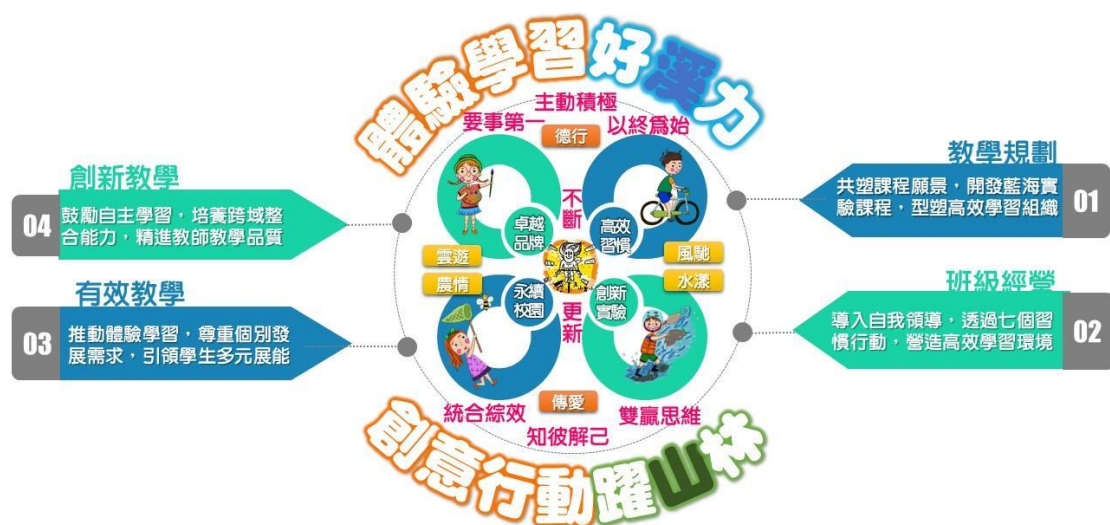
體驗學習好潔力

主動積極

要事第一

以終爲始

德行

不斷

卓越品牌

高效習慣

雲遊

風馳

農情

水漾

永續校園

創新實驗

更新

統合綜效

傳愛

雙贏思維

知彼解己

創意行動躍山林

創新教學

04 鼓勵自主學習，培養跨域整合能力，精進教師教學品質

有效教學

03 推動體驗學習，尊重個別發展需求，引領學生多元展能

教學規劃

共塑課程願景，開發藍海實驗課程，型塑高效學習組織 01

班級經營

導入自我領導，透過七個習慣行動，營造高效學習環境 02